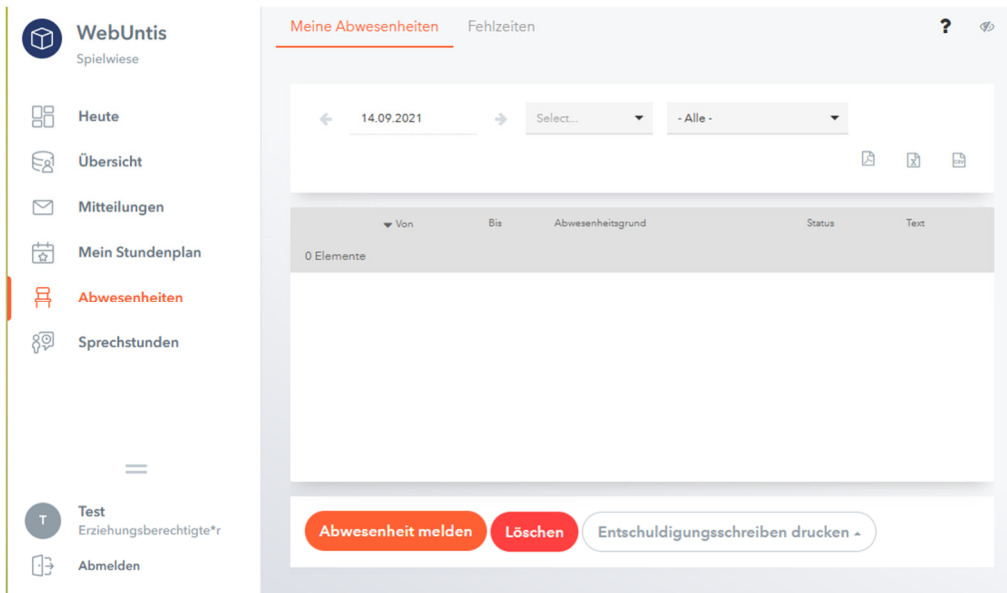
WebUntis
Spielwiese

Heute
Übersicht
Mitteilungen
Mein Stundenplan
Abwesenheiten
Sprechstunden

T
Test
Erziehungsberechtigte*r
Abmelden

Meine Abwesenheiten
Fehlzeiten
?

14.09.2021
Select...
- Alle -

| Von | Bis | Abwesenheitsgrund | Status | Text |
|---|---|---|---|---|
| 0 Elemente | | | | |

Abwesenheit melden
Löschen
Entschuldigungsschreiben drucken